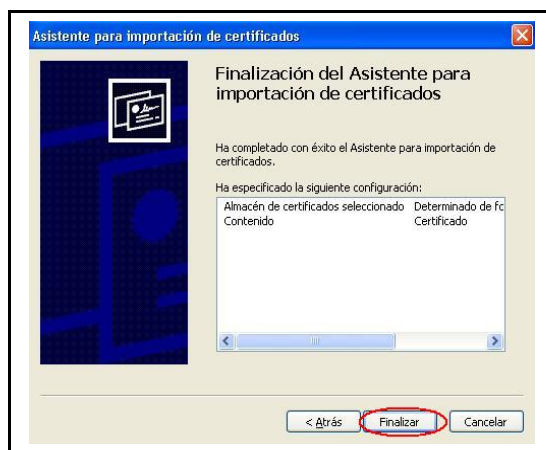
Asistente para importación de certificados

Finalización del Asistente para importación de certificados

Ha completado con éxito el Asistente para importación de certificados.

Ha especificado la siguiente configuración:

| | |
|---|---|
| Almacén de certificados seleccionado | Determinado de fc |
| Contenido | Certificado |

< Atrás | Finalizar | Cancelar